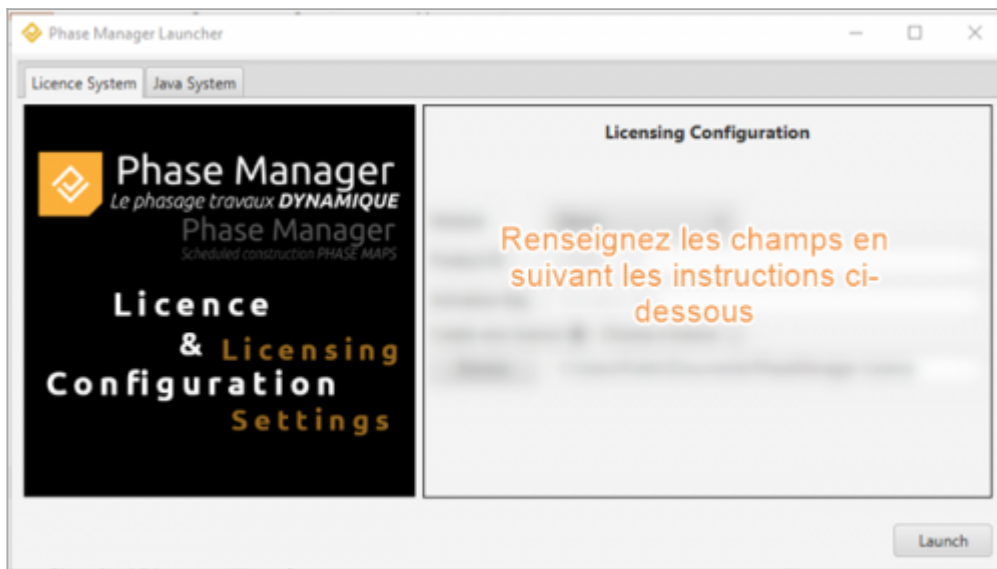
Phase Manager Launcher

Licence System | Java System

Phase Manager
Le phasage travaux DYNAMIQUE
Phase Manager
Scheduled construction PHASE MAPS

Licence
& Licensing
Configuration
Settings

Licensing Configuration

Renseignez les champs en suivant les instructions ci-dessous

Launch